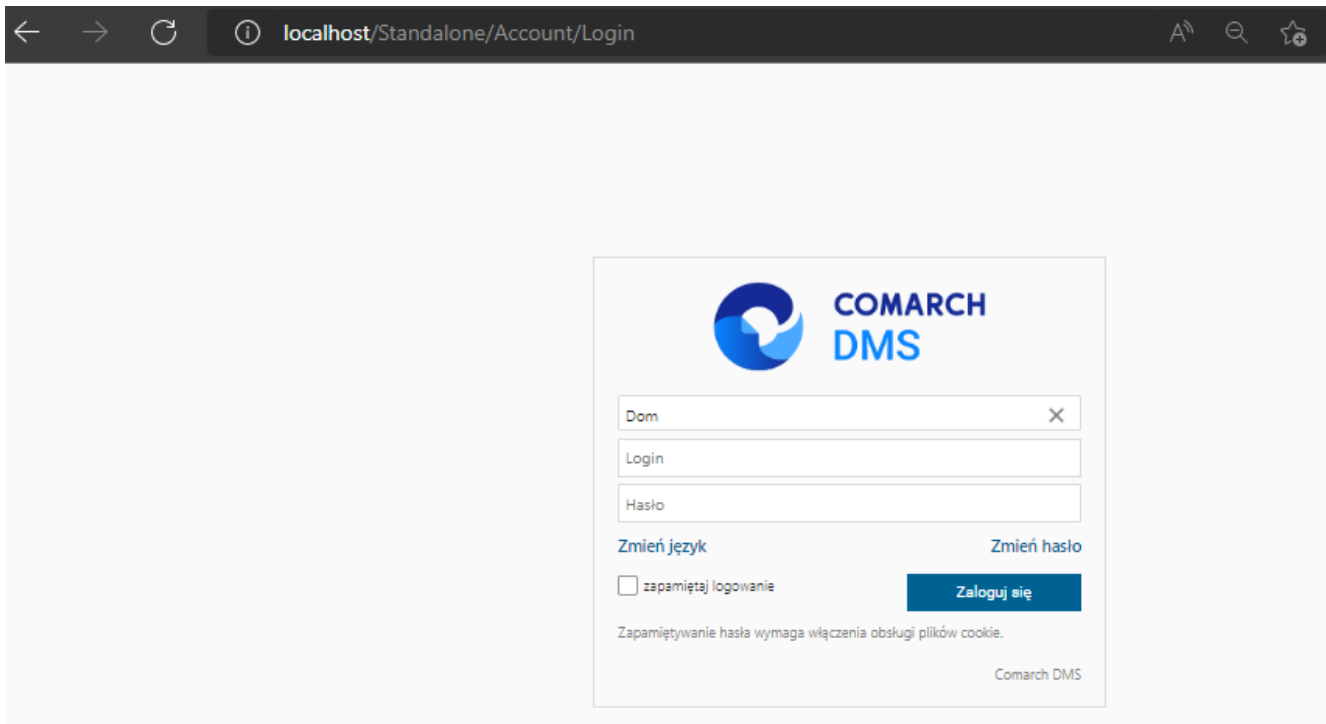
localhost/Standalone/Account/Login

COMARCH
DMS

Dom

Login

Hasło

Zmień język

Zmień hasło

zapamiętaj logowanie

Zaloguj się

Zapamiętywanie hasła wymaga włączenia obsługi plików cookie.

Comarch DMS